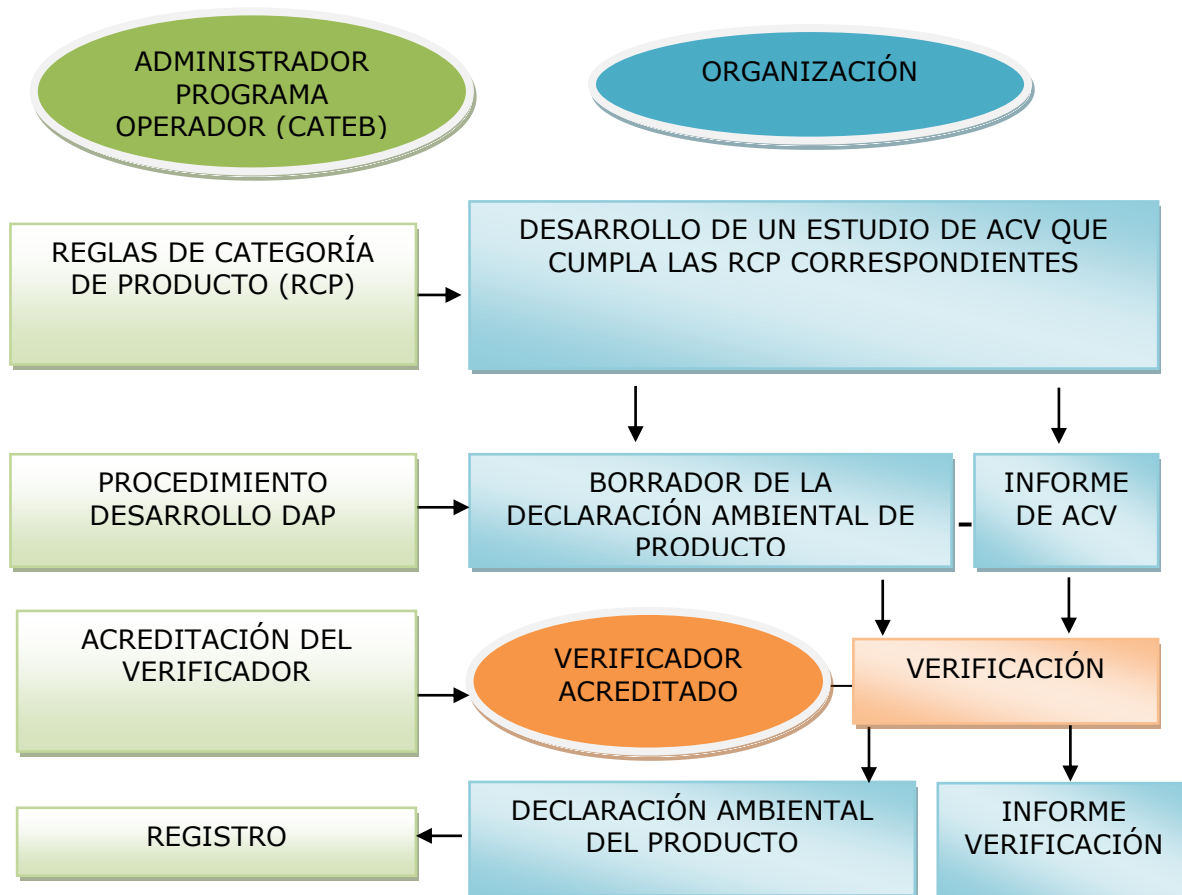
ADMINISTRADOR PROGRAMA OPERADOR (CATEB)

ORGANIZACIÓN

REGLAS DE CATEGORÍA DE PRODUCTO (RCP)

DESARROLLO DE UN ESTUDIO DE ACV QUE CUMPLA LAS RCP CORRESPONDIENTES

PROCEDIMIENTO DESARROLLO DAP

BORRADOR DE LA DECLARACIÓN AMBIENTAL DE PRODUCTO

INFORME DE ACV

ACREDITACIÓN DEL VERIFICADOR

VERIFICADOR ACREDITADO

VERIFICACIÓN

REGISTRO

DECLARACIÓN AMBIENTAL DEL PRODUCTO

INFORME VERIFICACIÓN